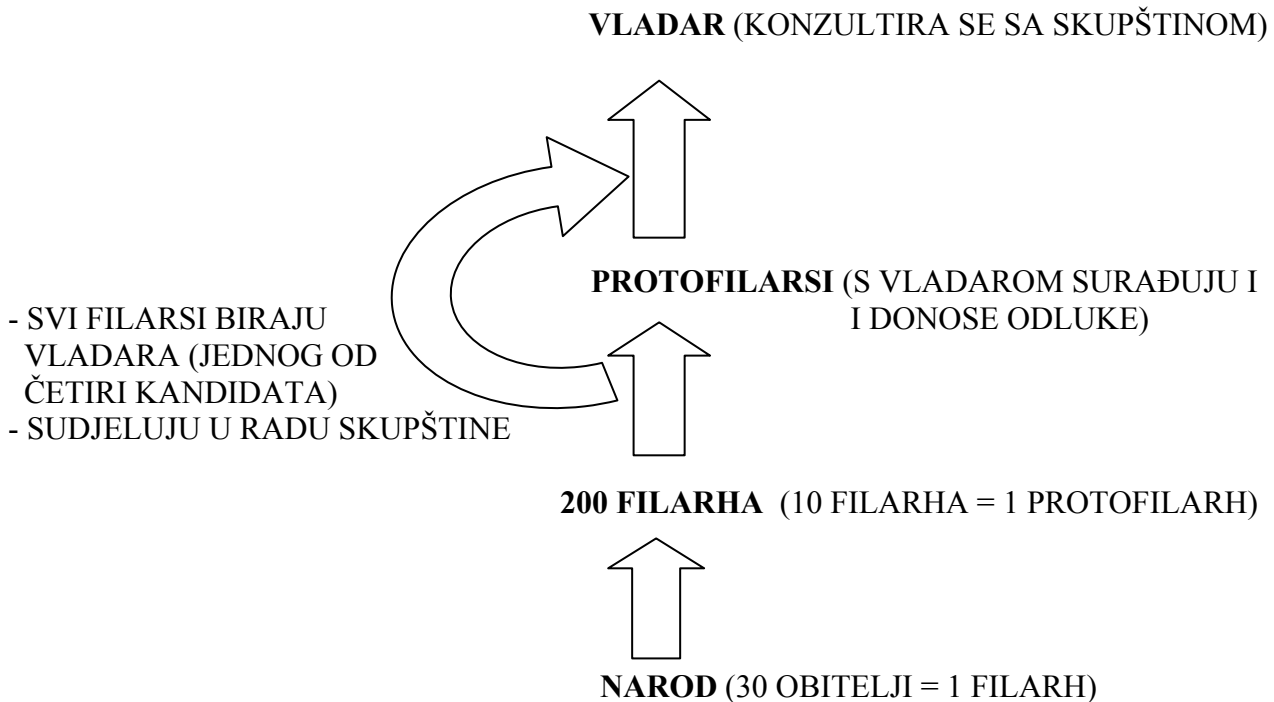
VLADAR (KONZULTIRA SE SA SKUPŠTINOM)

PROTOFILARSI (S VLADAROM SURAĐUJU I I DONOSE ODLUKE)

- SVI FILARSI BIRAJU VLADARA (JEDNOG OD ČETIRI KANDIDATA)
- SUDJELUJU U RADU SKUPŠTINE

200 FILARHA (10 FILARHA = 1 PROTOFILARH)

NAROD (30 OBITELJI = 1 FILARH)